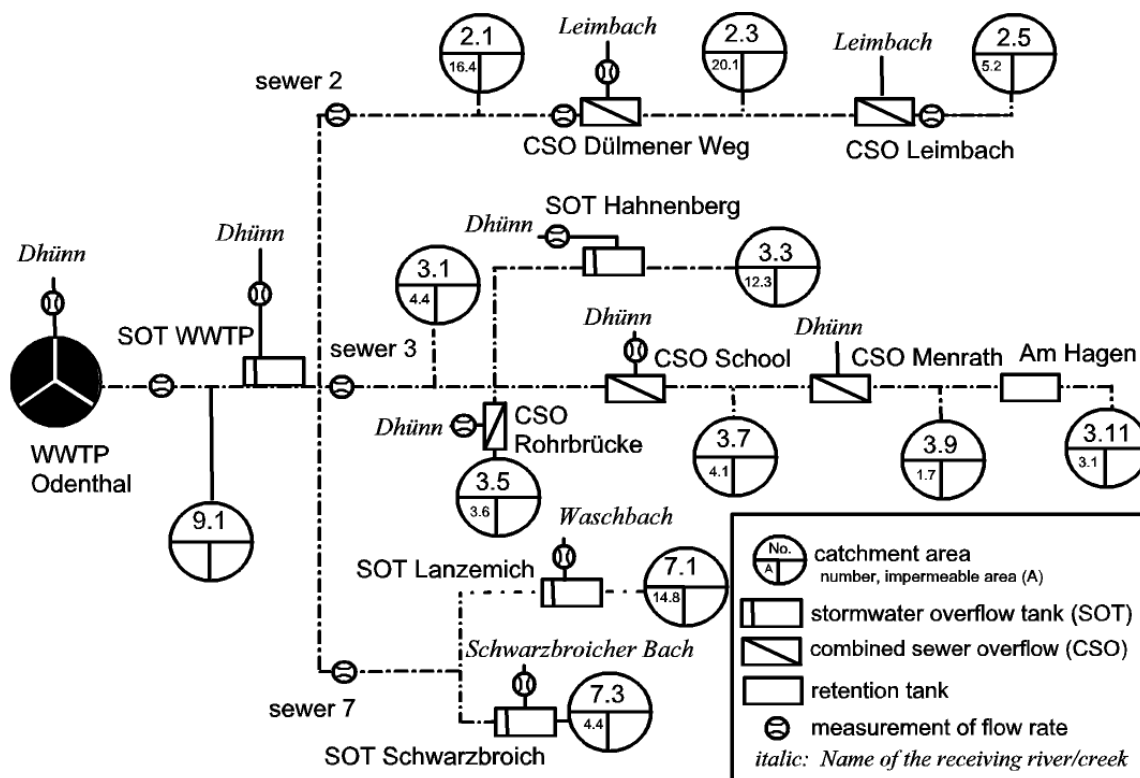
2.1
16.4
Leimbach
2.3
20.1
Leimbach
2.5
5.2
sewer 2
CSO Dülmener Weg
CSO Leimbach
SOT Hahnenberg
Dhünn
Dhünn
3.3
12.3
Dhünn
3.1
4.4
SOT WWTP
sewer 3
Dhünn
CSO School
Dhünn
CSO Menrath
Am Hagen
Dhünn
CSO Rohrbrücke
3.7
4.1
3.9
1.7
3.11
3.1
WWTP Odenthal
3.5
3.6
9.1
Waschbach
SOT Lanzemich
7.1
14.8
Schwarzbroicher Bach
sewer 7
7.3
4.4
SOT Schwarzbroich

No.
A
catchment area
number, impermeable area (A)
stormwater overflow tank (SOT)
combined sewer overflow (CSO)
retention tank
measurement of flow rate
italic: Name of the receiving river/creek